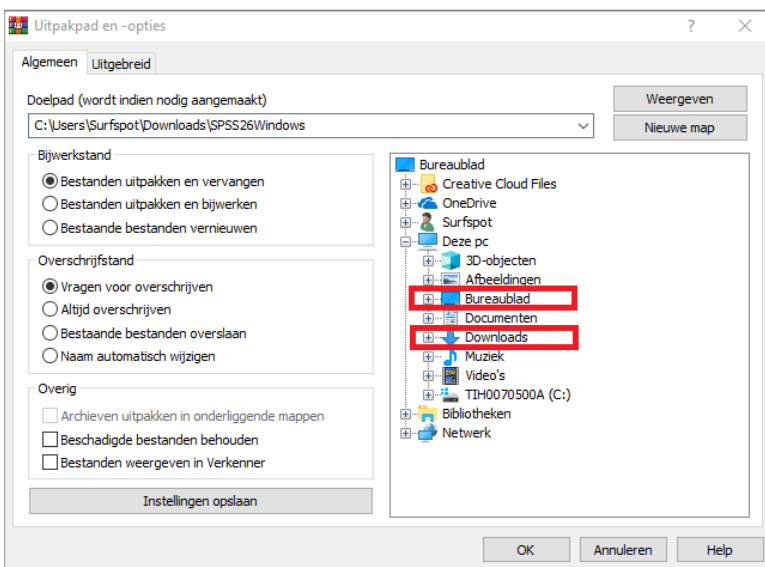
Uitpakpad en -opties

?

Algemeen | Uitgebreid

Doelpad (wordt indien nodig aangemaakt)

C:\Users\Surfspot\Downloads\SPSS26Windows

Weergeven

Nieuwe map

Bijwerkstand
Bestanden uitpakken en vervangen
Bestanden uitpakken en bijwerken
Bestaande bestanden vernieuwen

Overschrijfstand
Vragen voor overschrijven
Altijd overschrijven
Bestaande bestanden overslaan
Naam automatisch wijzigen

Overig
Archieven uitpakken in onderliggende mappen
Beschadigde bestanden behouden
Bestanden weergeven in Verkenner

Instellingen opslaan

Bureaublad
Creative Cloud Files
OneDrive
Surfspot
Deze pc
3D-objecten
Afbeeldingen
Bureaublad
Documenten
Downloads
Muziek
Video's
TIH0070500A (C:)
Bibliotheken
Netwerk

OK | Annuleren | Help